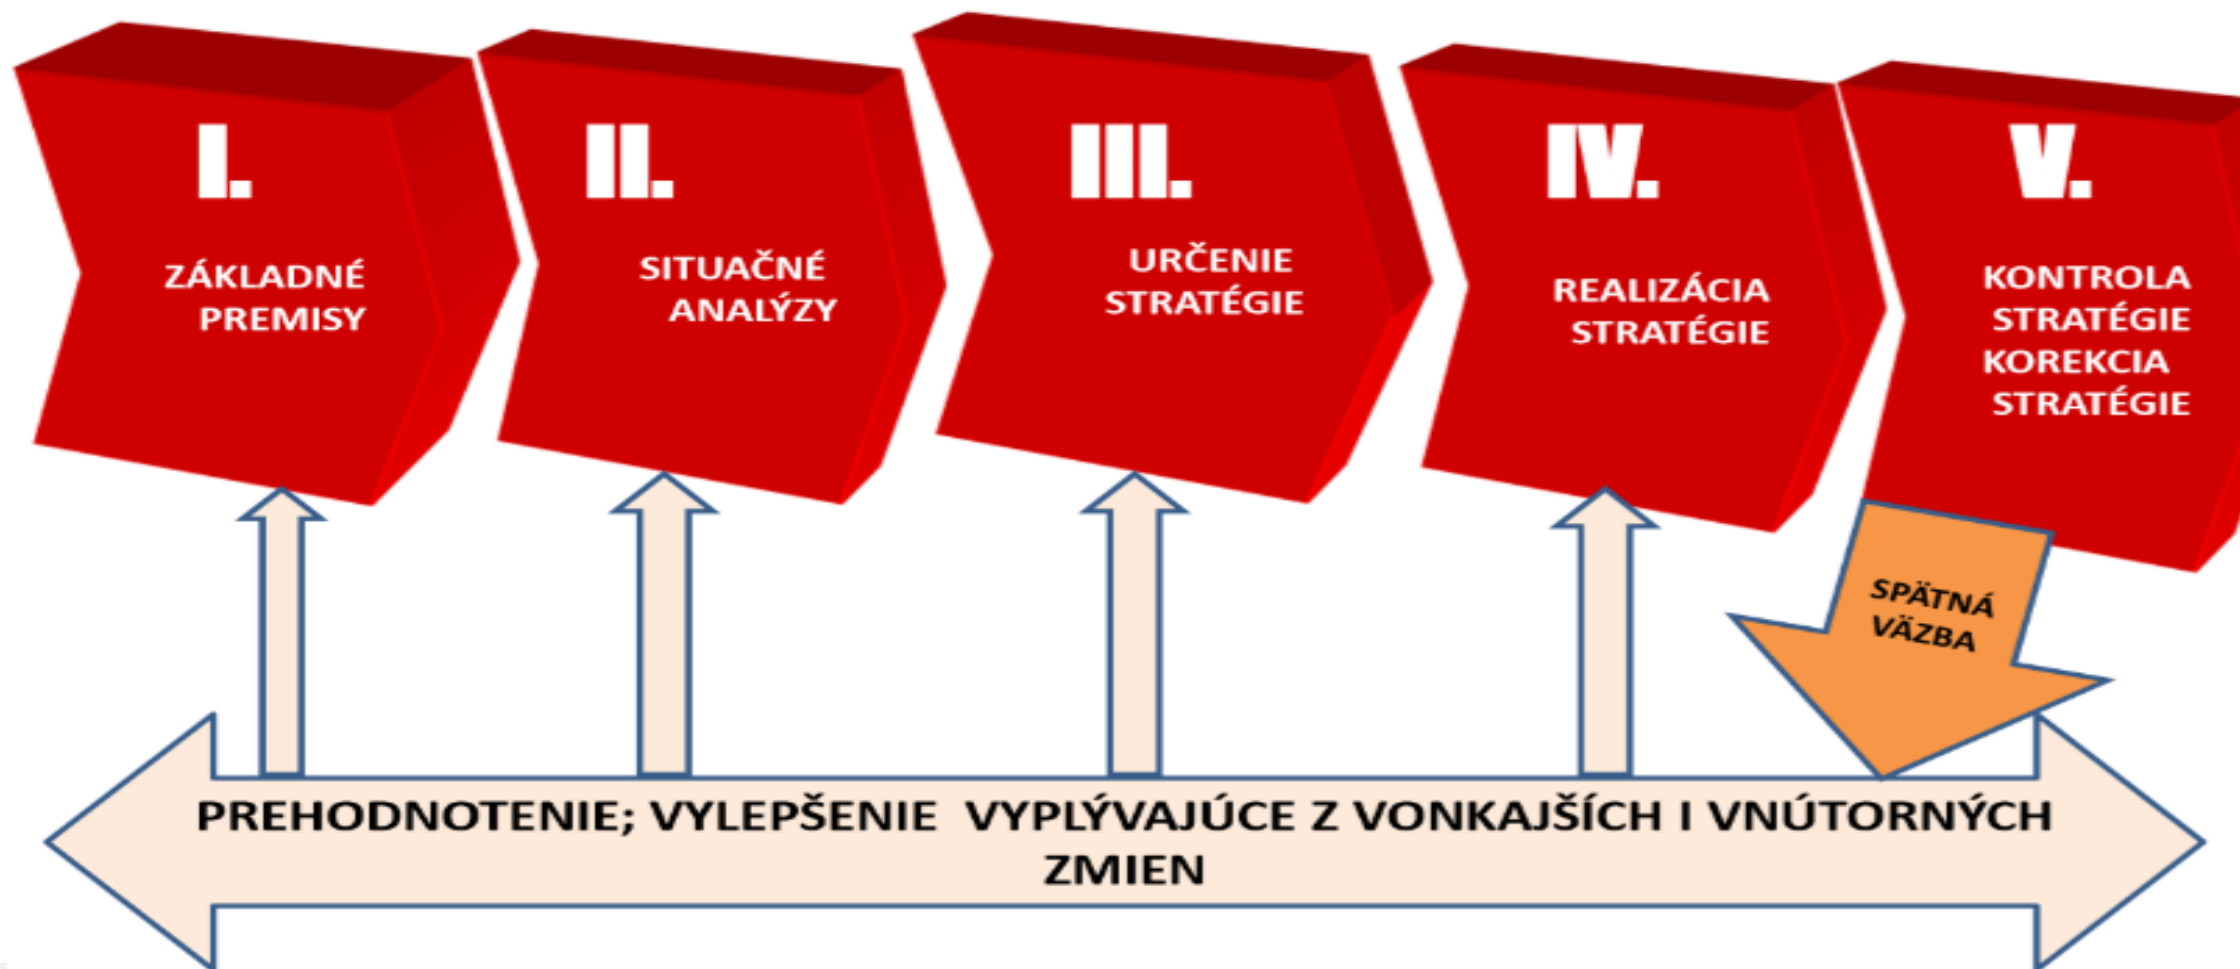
I.

ZÁKLADNÉ PREMISY

II.

SITUAČNÉ ANALÝZY

III.

URČENIE STRATÉGIE

IV.

REALIZÁCIA STRATÉGIE

V.

KONTROLA STRATÉGIE KOREKCIA STRATÉGIE

SPÄTNÁ VÄZBA

PREHODNOTENIE; VYLEPŠENIE VYPLÝVAJÚCE Z VONKAJŠÍCH I VNÚTORNÝCH ZMIEN